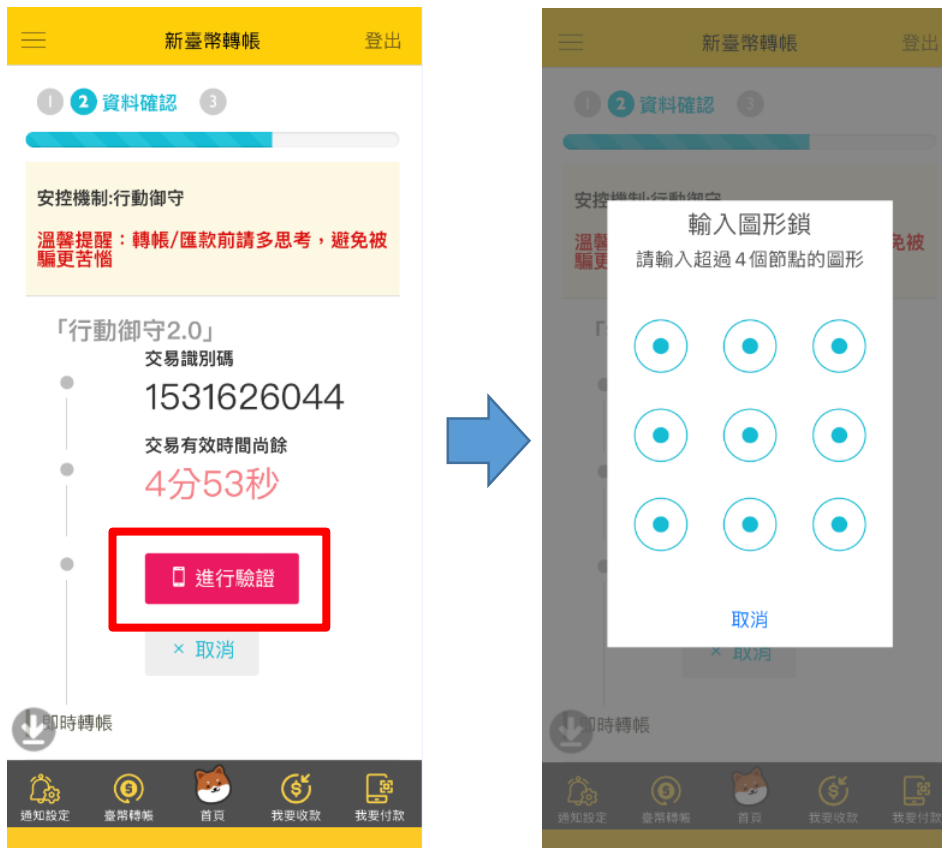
新臺幣轉帳

登出

1 2 資料確認 3

安控機制:行動御守

溫馨提醒：轉帳/匯款前請多思考，避免被騙更苦惱

「行動御守2.0」

交易識別碼

1531626044

交易有效時間尚餘

4分53秒

進行驗證

× 取消

即時轉帳

通知設定 臺幣轉帳 首頁 我要收款 我要付款

新臺幣轉帳

登出

1 2 資料確認 3

安控機制:行動御守

溫馨提醒 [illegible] 免被騙更 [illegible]

輸入圖形鎖

請輸入超過 4 個節點的圖形

取消

× 取消

即時轉帳

通知設定 臺幣轉帳 首頁 我要收款 我要付款